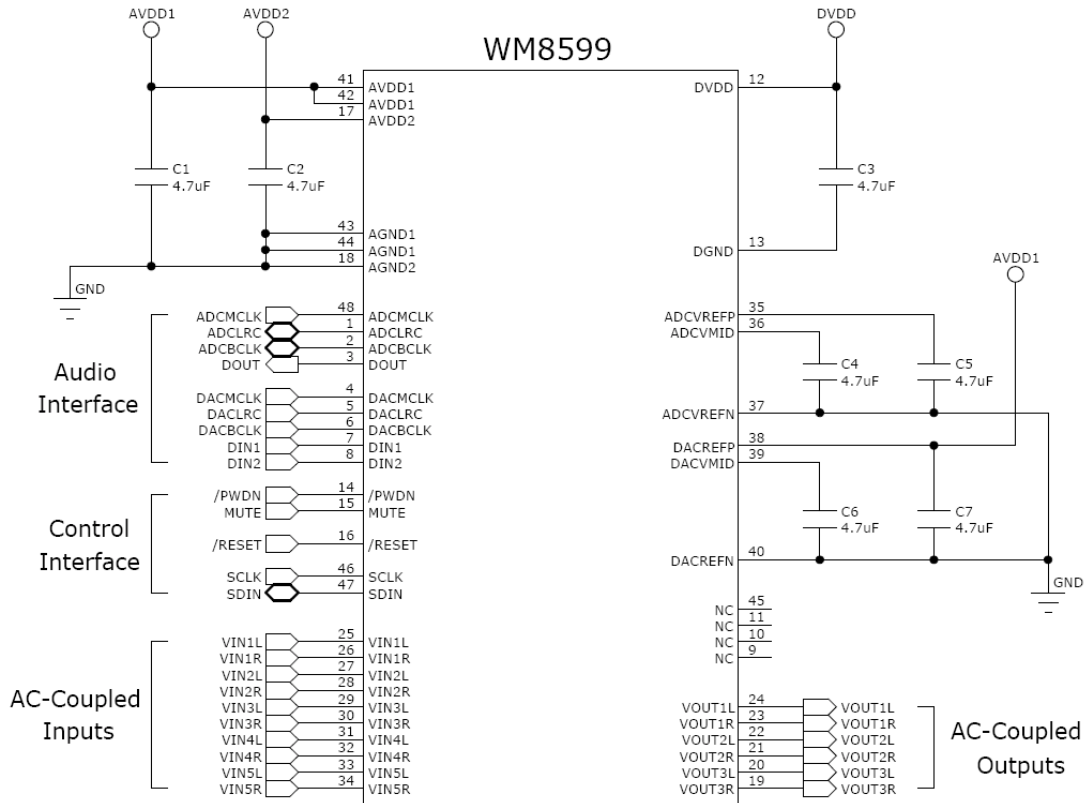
AVDD1
AVDD2
DVDD
WM8599

41 AVDD1
42 AVDD1
17 AVDD2
C1 4.7uF
C2 4.7uF
43 AGND1
44 AGND1
18 AGND2
GND

DVDD 12
C3 4.7uF
DGND 13

AVDD1

Audio Interface
ADCMCLK 48 ADCMCLK
ADCLRC 1 ADCLRC
ADCBCLK 2 ADCBCLK
DOUT 3 DOUT
DACMCLK 4 DACMCLK
DACLRC 5 DACLRC
DACBCLK 6 DACBCLK
DIN1 7 DIN1
DIN2 8 DIN2

ADCVREFP 35
ADCVMID 36
C4 4.7uF
C5 4.7uF
ADCVREFN 37
DACREFP 38
DACVMID 39
C6 4.7uF
C7 4.7uF
DACREFN 40
GND

Control Interface
/PWDN 14 /PWDN
MUTE 15 MUTE
/RESET 16 /RESET
SCLK 46 SCLK
SDIN 47 SDIN

NC 45
NC 11
NC 10
NC 9

AC-Coupled Inputs
VIN1L 25 VIN1L
VIN1R 26 VIN1R
VIN2L 27 VIN2L
VIN2R 28 VIN2R
VIN3L 29 VIN3L
VIN3R 30 VIN3R
VIN4L 31 VIN4L
VIN4R 32 VIN4R
VIN5L 33 VIN5L
VIN5R 34 VIN5R

VOUT1L 24 VOUT1L
VOUT1R 23 VOUT1R
VOUT2L 22 VOUT2L
VOUT2R 21 VOUT2R
VOUT3L 20 VOUT3L
VOUT3R 19 VOUT3R
AC-Coupled Outputs